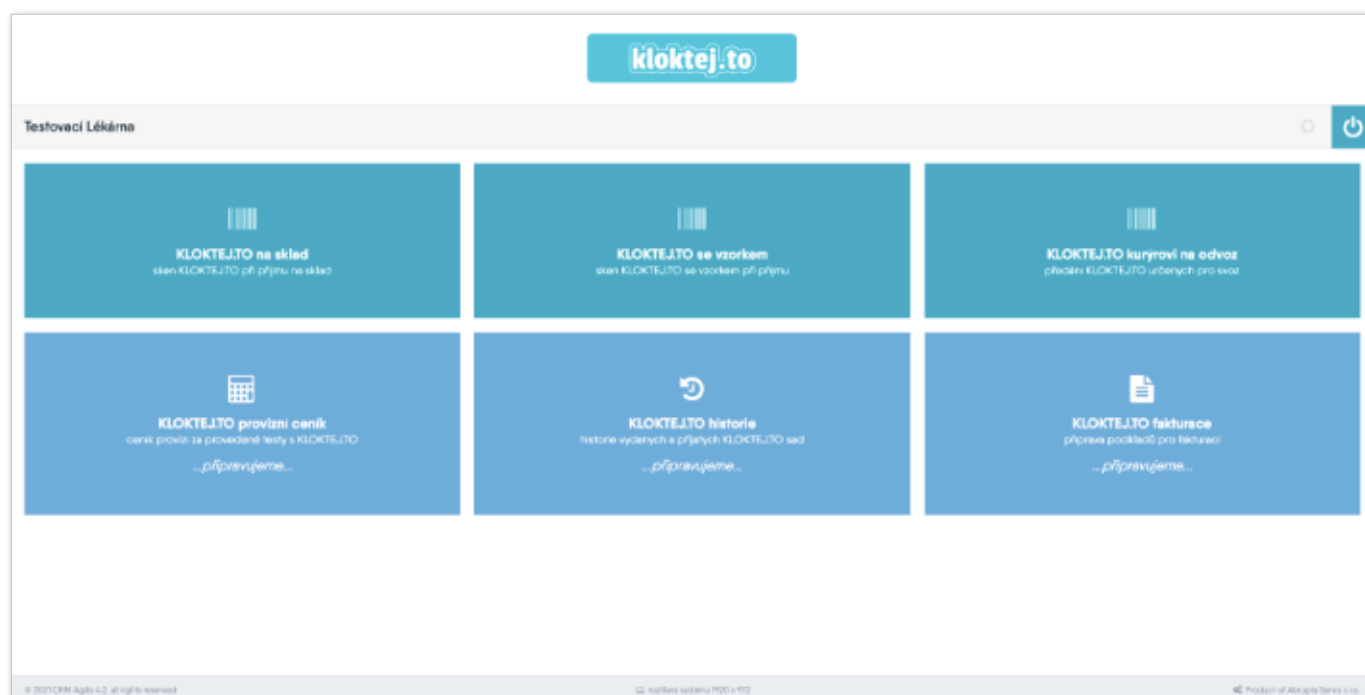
kloktej.to

Testovací Lékárna

KLOKTEJ.TO na sklad
sken KLOKTEJ.TO při příjmu na sklad

KLOKTEJ.TO se vzorkem
sken KLOKTEJ.TO se vzorkem při příjmu

KLOKTEJ.TO kurýrovi na odvoz
předání KLOKTEJ.TO určených pro svoz

KLOKTEJ.TO provizní ceník
ceník provizí za provedené testy s KLOKTEJ.TO
...připravujeme...

KLOKTEJ.TO historie
historie vydaných a přijatých KLOKTEJ.TO sad
...připravujeme...

KLOKTEJ.TO fakturace
příprava podkladů pro fakturaci
...připravujeme...

© 2021 CRM Agilis 4.2, all rights reserved

rozlišení systému 1920 x 972

Product of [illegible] s.r.o.